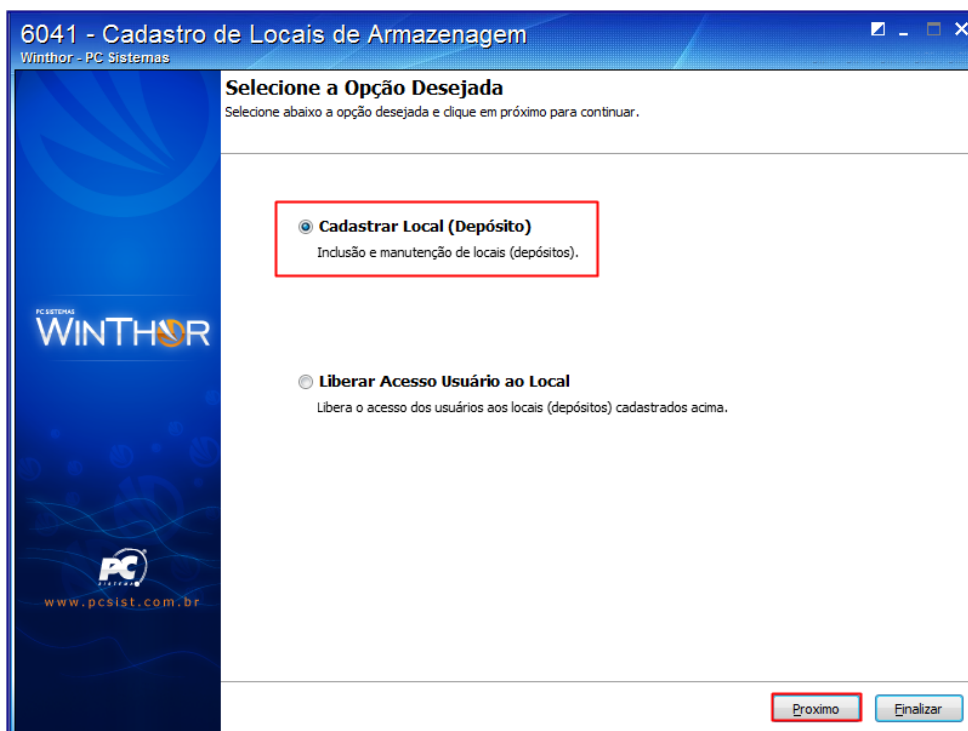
6041 - Cadastro de Locais de Armazenagem
Winthor - PC Sistemas

Selecione a Opção Desejada
Selecione abaixo a opção desejada e clique em próximo para continuar.

PC SISTEMAS
WINTHOR

Cadastrar Local (Depósito)
Inclusão e manutenção de locais (depósitos).

Liberar Acesso Usuário ao Local
Libera o acesso dos usuários aos locais (depósitos) cadastrados acima.

PC
SISTEMAS
www.pcsist.com.br

Proximo
Finalizar